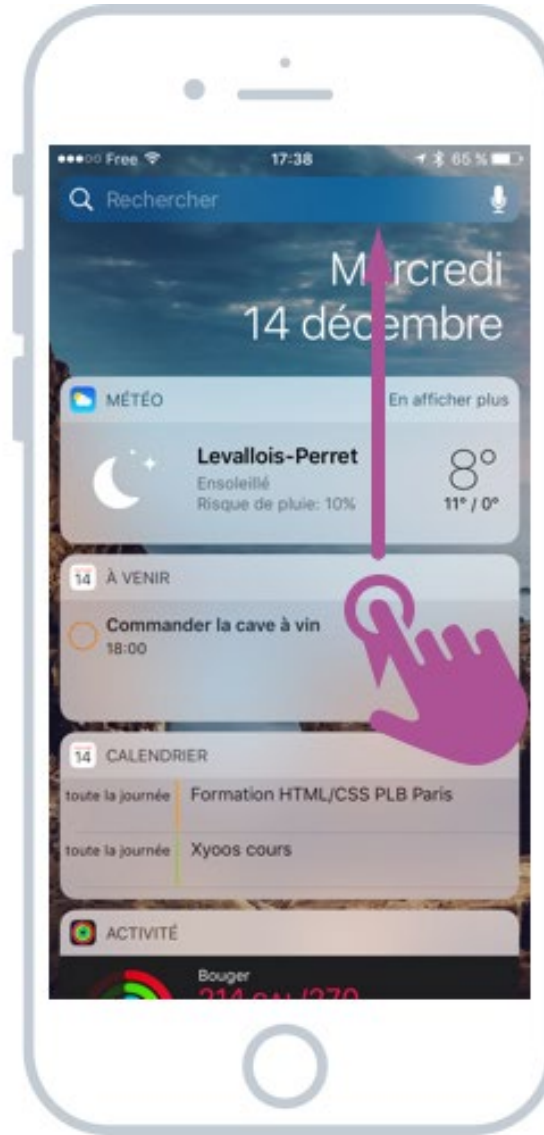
Free 17:38 65 %

Rechercher

Mercredi
14 décembre

MÉTÉO En afficher plus

Levallois-Perret
Ensoleillé
Risque de pluie: 10%
8°
11° / 0°

14 À VENIR

Commander la cave à vin
18:00

14 CALENDRIER

toute la journée Formation HTML/CSS PLB Paris

toute la journée Xyoos cours

ACTIVITÉ

Bouger
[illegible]